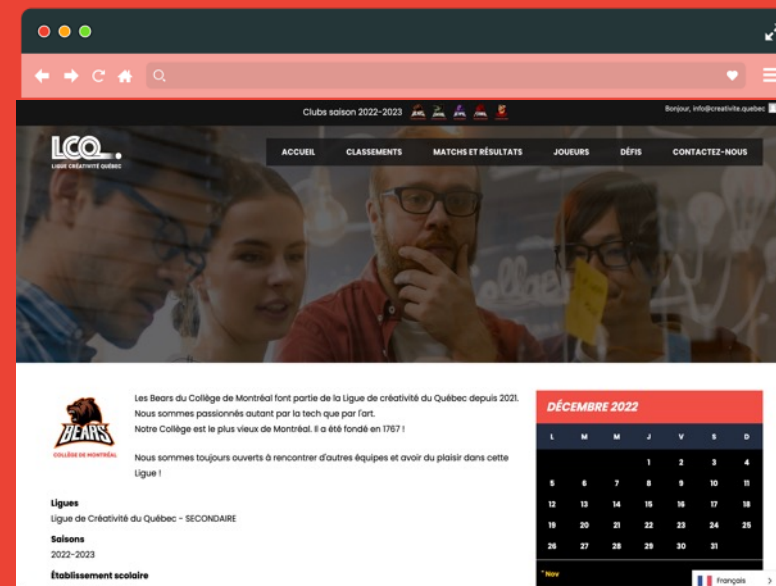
Clubs saison 2022-2023

Bonjour, info@creativite.quebec

LCQ.
LIGUE CRÉATIVITÉ QUÉBEC

ACCUEIL
CLASSEMENTS
MATCHS ET RÉSULTATS
JOUEURS
DÉFIS
CONTACTEZ-NOUS

BEARS
COLLÈGE DE MONTRÉAL

Les Bears du Collège de Montréal font partie de la Ligue de créativité du Québec depuis 2021. Nous sommes passionnés autant par la tech que par l'art.
Notre Collège est le plus vieux de Montréal. Il a été fondé en 1767 !

Nous sommes toujours ouverts à rencontrer d'autres équipes et avoir du plaisir dans cette ligue !

Ligues
Ligue de Créativité du Québec - SECONDAIRE

Saisons
2022-2023

Établissement scolaire

DÉCEMBRE 2022

| L | M | M | J | V | S | D |
|---|---|---|---|---|---|---|
| | | | 1 | 2 | 3 | 4 |
| 5 | 6 | 7 | 8 | 9 | 10 | 11 |
| 12 | 13 | 14 | 15 | 16 | 17 | 18 |
| 19 | 20 | 21 | 22 | 23 | 24 | 25 |
| 26 | 27 | 28 | 29 | 30 | 31 | |

« Nov

Français